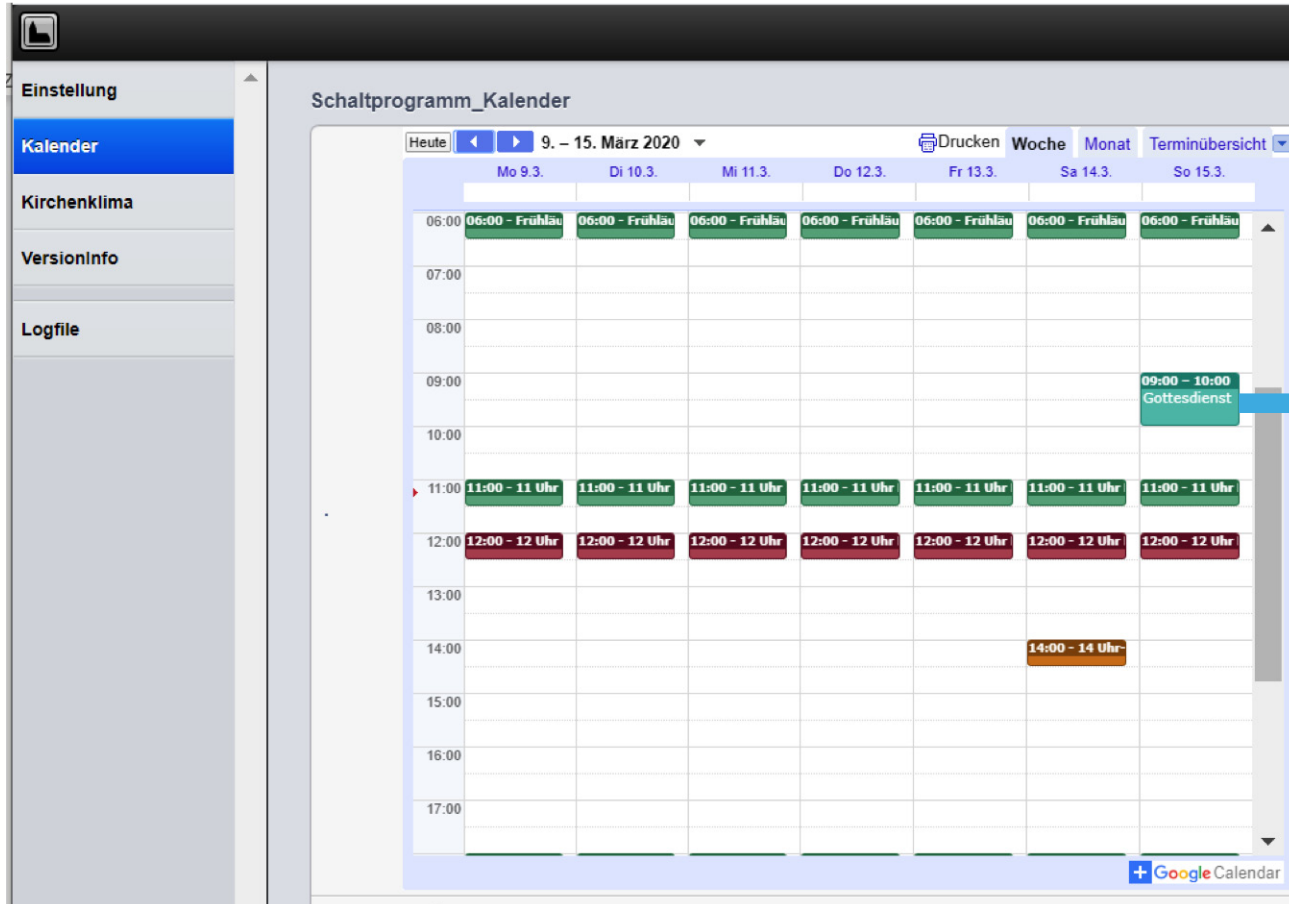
Einstellung
Kalender
Kirchenklima
VersionInfo
Logfile

Schaltprogramm_Kalender

Heute 9. – 15. März 2020 Drucken Woche Monat Terminübersicht

| | Mo 9.3. | Di 10.3. | Mi 11.3. | Do 12.3. | Fr 13.3. | Sa 14.3. | So 15.3. |
|---|---|---|---|---|---|---|---|
| 06:00 | 06:00 - Frühläu | 06:00 - Frühläu | 06:00 - Frühläu | 06:00 - Frühläu | 06:00 - Frühläu | 06:00 - Frühläu | 06:00 - Frühläu |
| 07:00 | | | | | | | |
| 08:00 | | | | | | | |
| 09:00 | | | | | | | 09:00 – 10:00 Gottesdienst |
| 10:00 | | | | | | | |
| 11:00 | 11:00 - 11 Uhr | 11:00 - 11 Uhr | 11:00 - 11 Uhr | 11:00 - 11 Uhr | 11:00 - 11 Uhr | 11:00 - 11 Uhr | 11:00 - 11 Uhr |
| 12:00 | 12:00 - 12 Uhr | 12:00 - 12 Uhr | 12:00 - 12 Uhr | 12:00 - 12 Uhr | 12:00 - 12 Uhr | 12:00 - 12 Uhr | 12:00 - 12 Uhr |
| 13:00 | | | | | | | |
| 14:00 | | | | | | 14:00 - 14 Uhr- | |
| 15:00 | | | | | | | |
| 16:00 | | | | | | | |
| 17:00 | | | | | | | |

+ Google Calendar